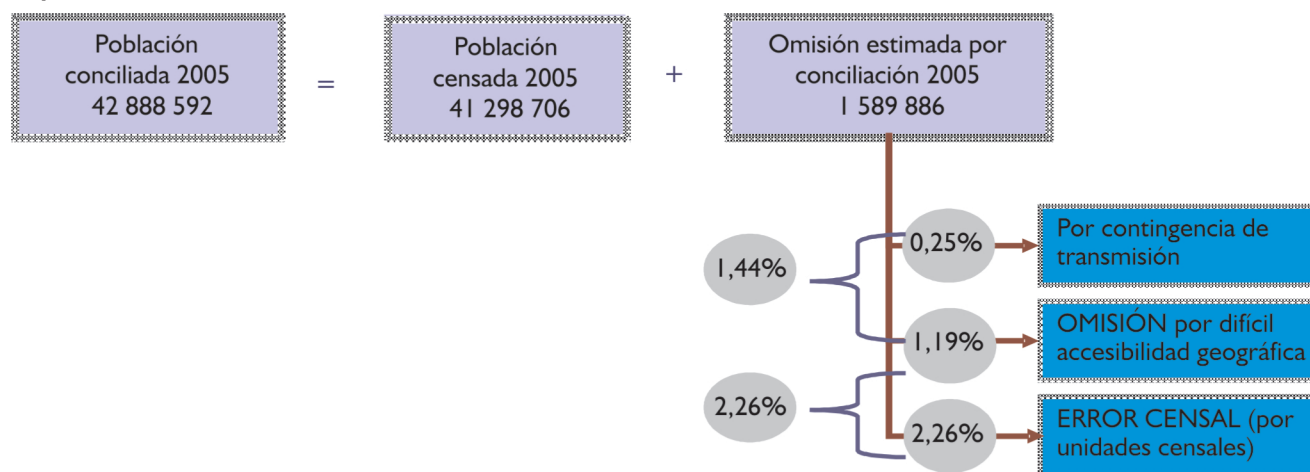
Población conciliada 2005
42 888 592

=

Población censada 2005
41 298 706

+

Omisión estimada por conciliación 2005
1 589 886

1,44%

0,25%

Por contingencia de transmisión

1,19%

OMISIÓN por difícil accesibilidad geográfica

2,26%

2,26%

ERROR CENSAL (por unidades censales)